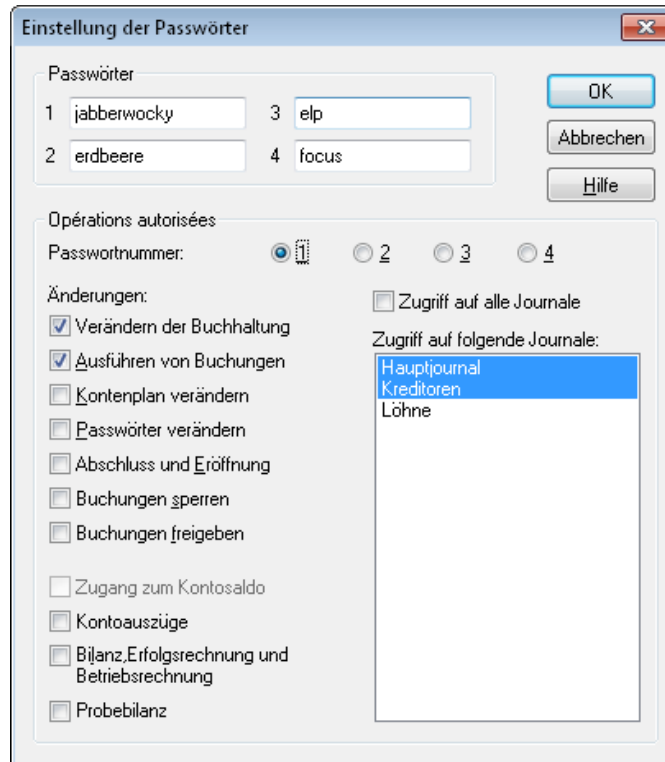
Einstellung der Passwörter

Passwörter

1 jabberwocky
2 erdbeere
3 elp
4 focus

OK
Abbrechen
Hilfe

Opérations autorisées

Passwortnummer: 1 2 3 4

Änderungen:

Verändern der Buchhaltung
Ausführen von Buchungen
Kontenplan verändern
Passwörter verändern
Abschluss und Eröffnung
Buchungen sperren
Buchungen freigeben
Zugang zum Kontosaldo
Kontoauszüge
Bilanz,Erfolgsrechnung und Betriebsrechnung
Probebilanz

Zugriff auf alle Journale

Zugriff auf folgende Journale:

Hauptjournal
Kreditoren
Löhne